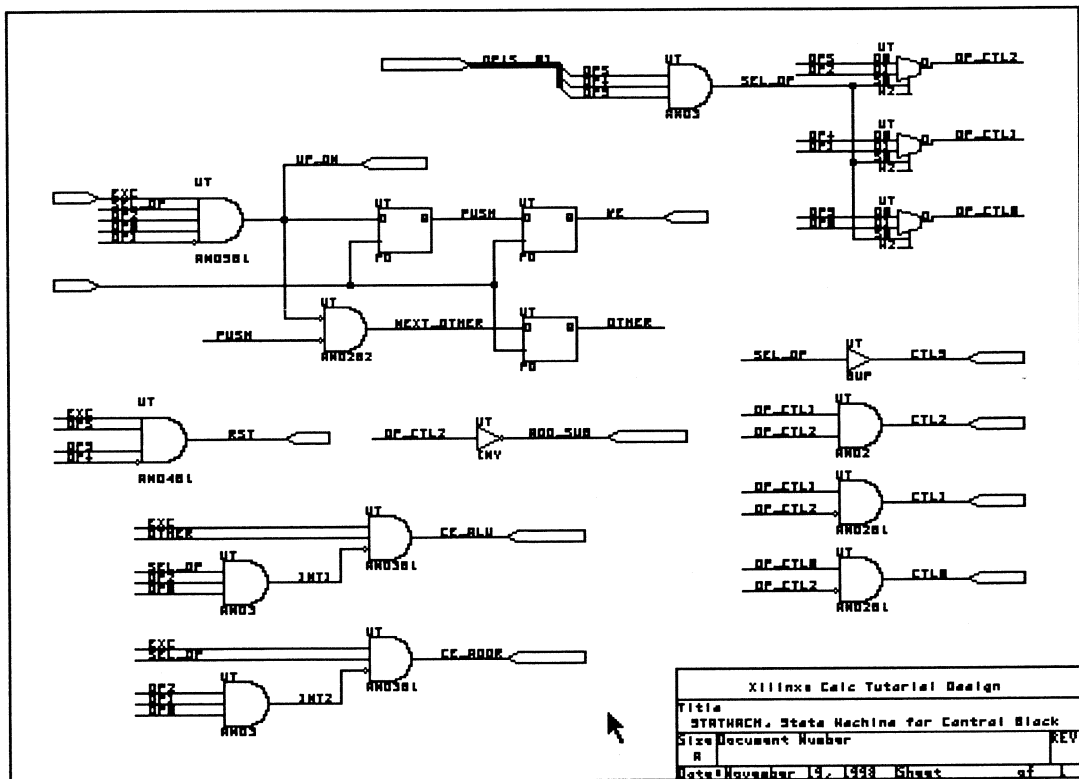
OP15_01
OP5
OP4
OP3
UT
AND3
SEL_OP
OP5
OP2
UT
D0
D1
S0
M2
OP_CTL2
OP4
OP1
D0
D1
S0
M2
OP_CTL1
OP3
OP0
UT
D0
D1
S0
M2
OP_CTL0
UP_ON
EXC
SEL_OP
OP2
OP0
OP3
UT
AND5BL
UT
FD
PUSH
UT
FD
RE
UT
PUSH
AND2B2
NEXT_OTHER
UT
FD
OTHER
SEL_OP
UT
BUF
CTL5
UT
EXC
OP5
OP4
OP1
AND4BL
RST
OP_CTL2
UT
INV
ADD_SUB
OP_CTL1
OP_CTL2
UT
AND2
CTL2
OP_CTL1
OP_CTL2
UT
AND2BL
CTL1
EXC
OTHER
UT
AND3BL
CE_ALU
SEL_OP
OP2
OP0
UT
AND3
INT1
OP_CTL0
OP_CTL2
UT
AND2BL
CTL0
EXC
SEL_OP
UT
AND3BL
CE_ADDR
OP2
OP1
OP0
UT
AND3
INT2

| Xilinx Calc Tutorial Design | | |
|---|---|---|
| Title STATMACH, State Machine for Control Block | | |
| Size A | Document Number | REV |
| Date November 19, 1998 | Sheet | of 1 |